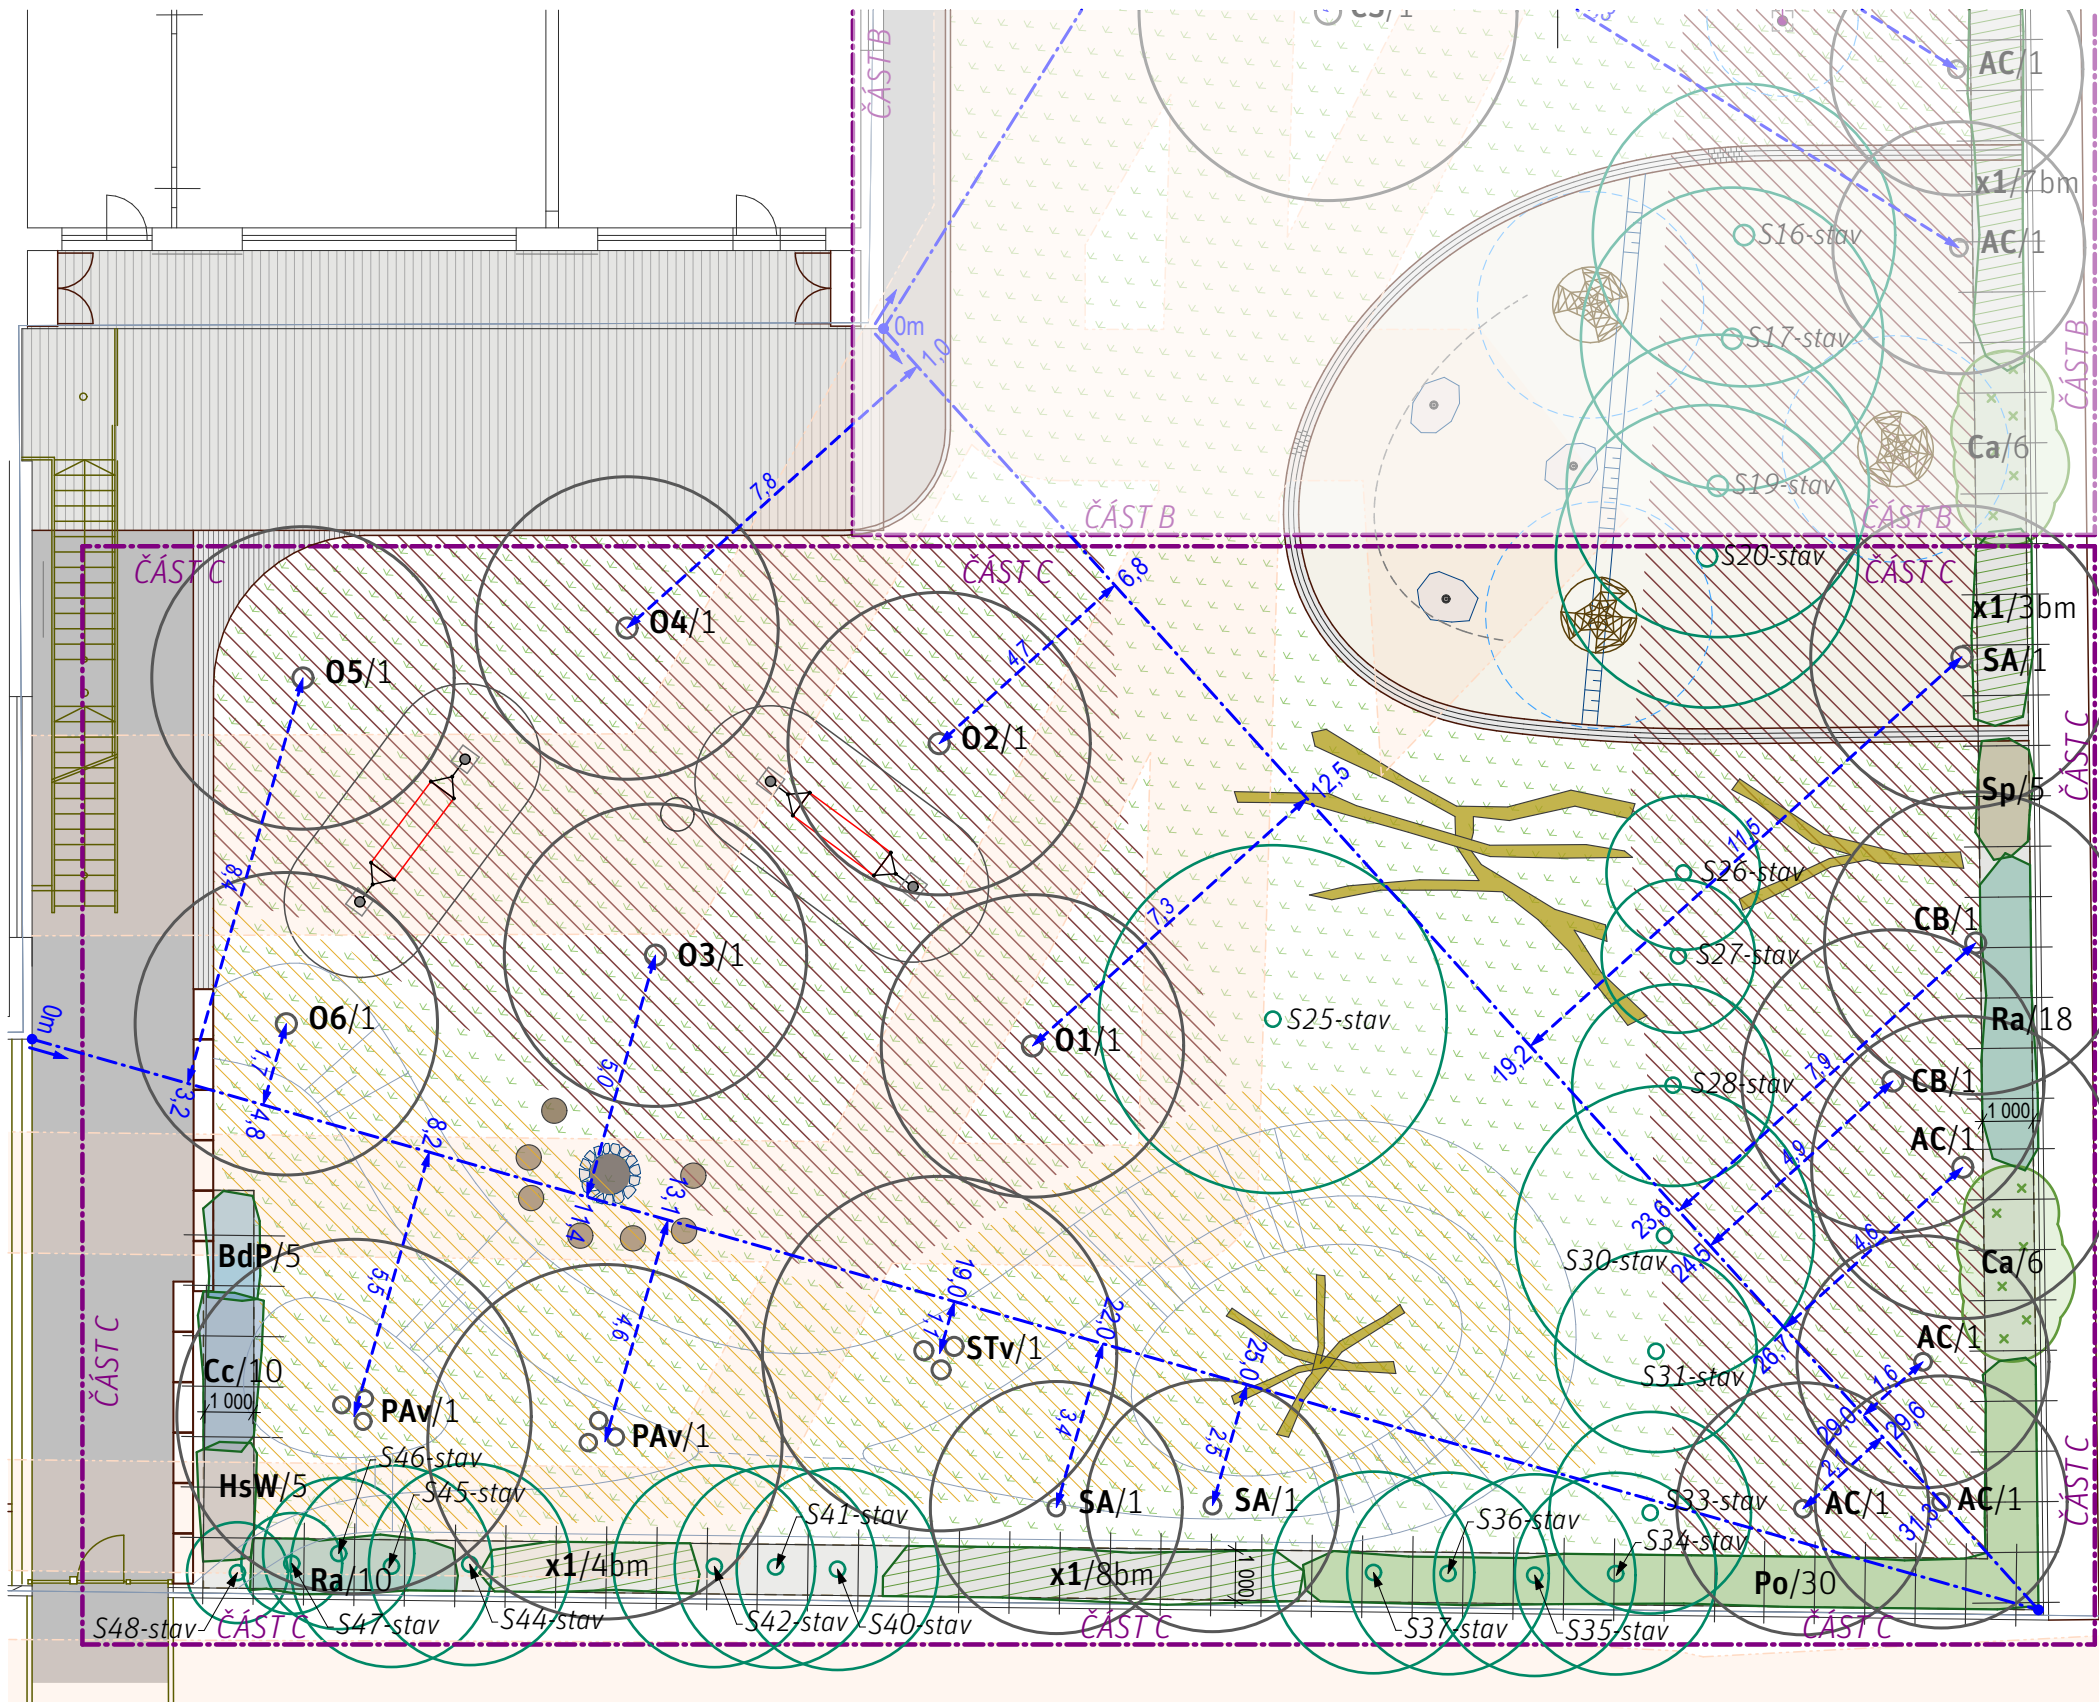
ČÁST B
0m
1,0
7,8
C3/1
AC/1
x1/7bm
AC/1
S16-stav
S17-stav
S19-stav
Ca/6
ČÁST B
ČÁST B
ČÁST B
ČÁST C
ČÁST C
ČÁST C
S20-stav
6,8
x1/3bm
SA/1
O4/1
O5/1
4,7
O2/1
ČÁST C
12,5
Sp/5
11,5
S26-stav
S27-stav
7,3
CB/1
8,4
O3/1
O6/1
0m
S25-stav
O1/1
Ra/18
19,2
S28-stav
7,9
CB/1
1 000
AC/1
1,7
3,2
4,8
8,2
5,0
13,1
1,4
4,9
23,6
Ca/6
BdP/5
5,5
4,6
19,0
1,1
STv/1
22,0
25,0
S30-stav
24,5
4,6
AC/1
Cc/10
1 000
PAv/1
PAv/1
S31-stav
26,7
ČÁST C
S46-stav
S45-stav
3,4
2,5
1,6
29,0
29,6
HsW/5
S41-stav
SA/1
SA/1
S36-stav
S33-stav
AC/1
AC/1
2,2
31,3
ČÁST C
x1/4bm
S34-stav
Ra/10
x1/8bm
1 000
Po/30
S48-stav
ČÁST C
S47-stav
S44-stav
S42-stav
S40-stav
ČÁST C
S37-stav
S35-stav
ČÁST C